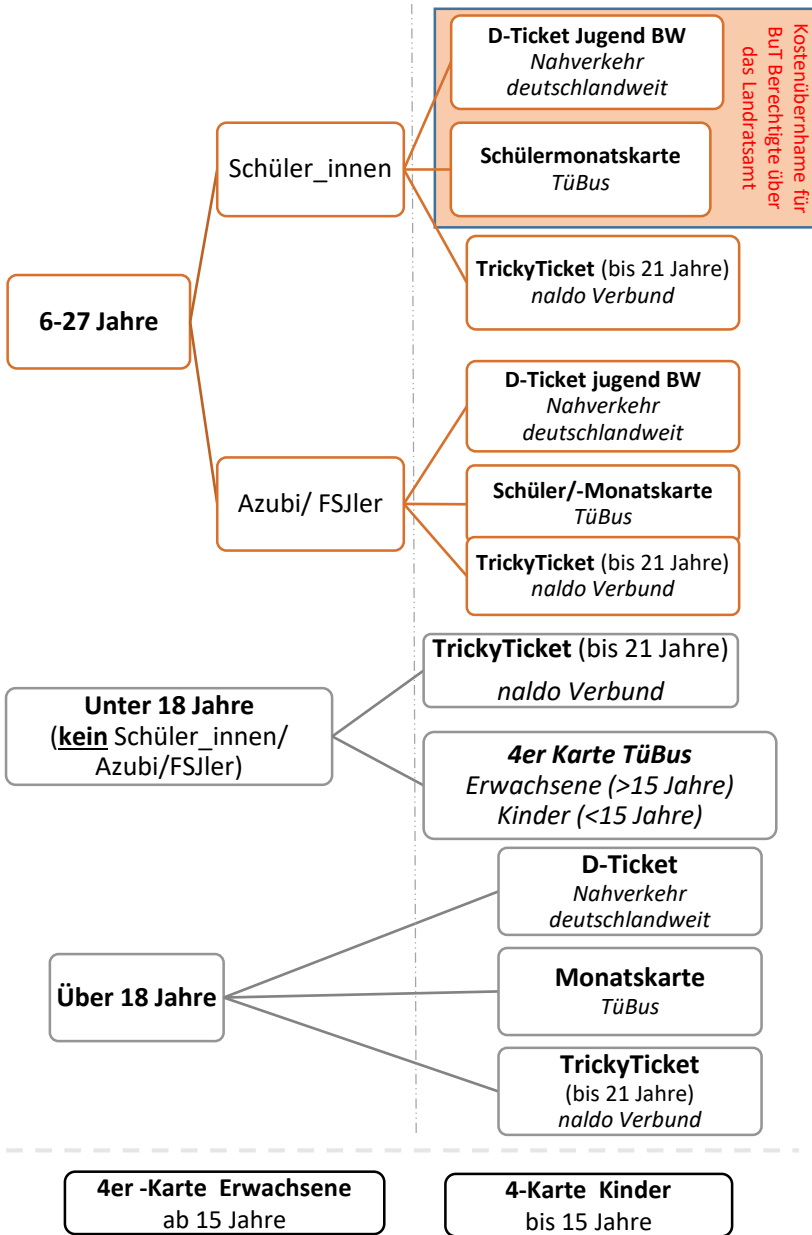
6-27 Jahre

Schüler_innen

D-Ticket Jugend BW
Nahverkehr deutschlandweit

Schülermonatskarte
TüBus

Kostenübernahme für BuT Berechtigte über das Landratsamt

TrickyTicket (bis 21 Jahre)
naldo Verbund

Azubi/ FSJler

D-Ticket jugend BW
Nahverkehr deutschlandweit

Schüler/-Monatskarte
TüBus

TrickyTicket (bis 21 Jahre)
naldo Verbund

Unter 18 Jahre
(kein Schüler_innen/ Azubi/FSJler)

TrickyTicket (bis 21 Jahre)
naldo Verbund

4er Karte TüBus
Erwachsene (>15 Jahre)
Kinder (<15 Jahre)

Über 18 Jahre

D-Ticket
Nahverkehr deutschlandweit

Monatskarte
TüBus

TrickyTicket
(bis 21 Jahre)
naldo Verbund

4er -Karte Erwachsene
ab 15 Jahre

4-Karte Kinder
bis 15 Jahre